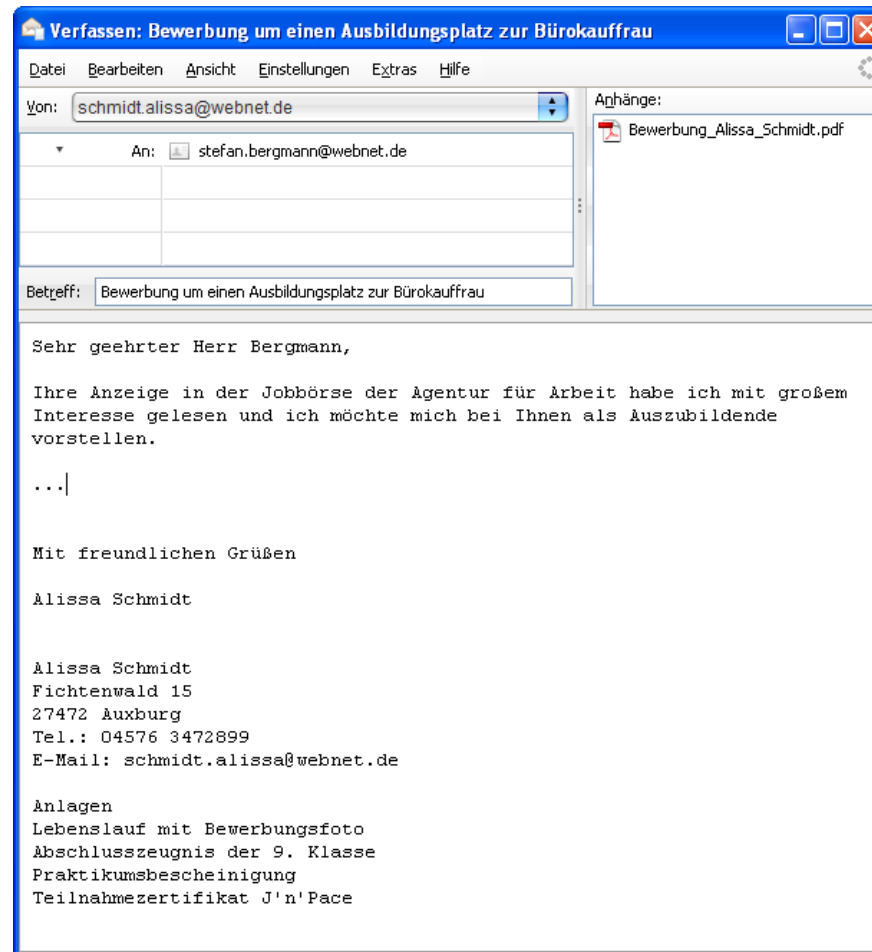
Verfassen: Bewerbung um einen Ausbildungsplatz zur Bürokauffrau

Datei Bearbeiten Ansicht Einstellungen Extras Hilfe

Von: schmidt.alissa@webnet.de

An: stefan.bergmann@webnet.de

Anhänge:
Bewerbung_Alissa_Schmidt.pdf

Betreff: Bewerbung um einen Ausbildungsplatz zur Bürokauffrau

Sehr geehrter Herr Bergmann,

Ihre Anzeige in der Jobbörse der Agentur für Arbeit habe ich mit großem Interesse gelesen und ich möchte mich bei Ihnen als Auszubildende vorstellen.

...

Mit freundlichen Grüßen

Alissa Schmidt

Alissa Schmidt
Fichtenwald 15
27472 Auxburg
Tel.: 04576 3472899
E-Mail: schmidt.alissa@webnet.de

Anlagen
Lebenslauf mit Bewerbungsfoto
Abschlusszeugnis der 9. Klasse
Praktikumsbescheinigung
Teilnahmezertifikat J'n'Pace